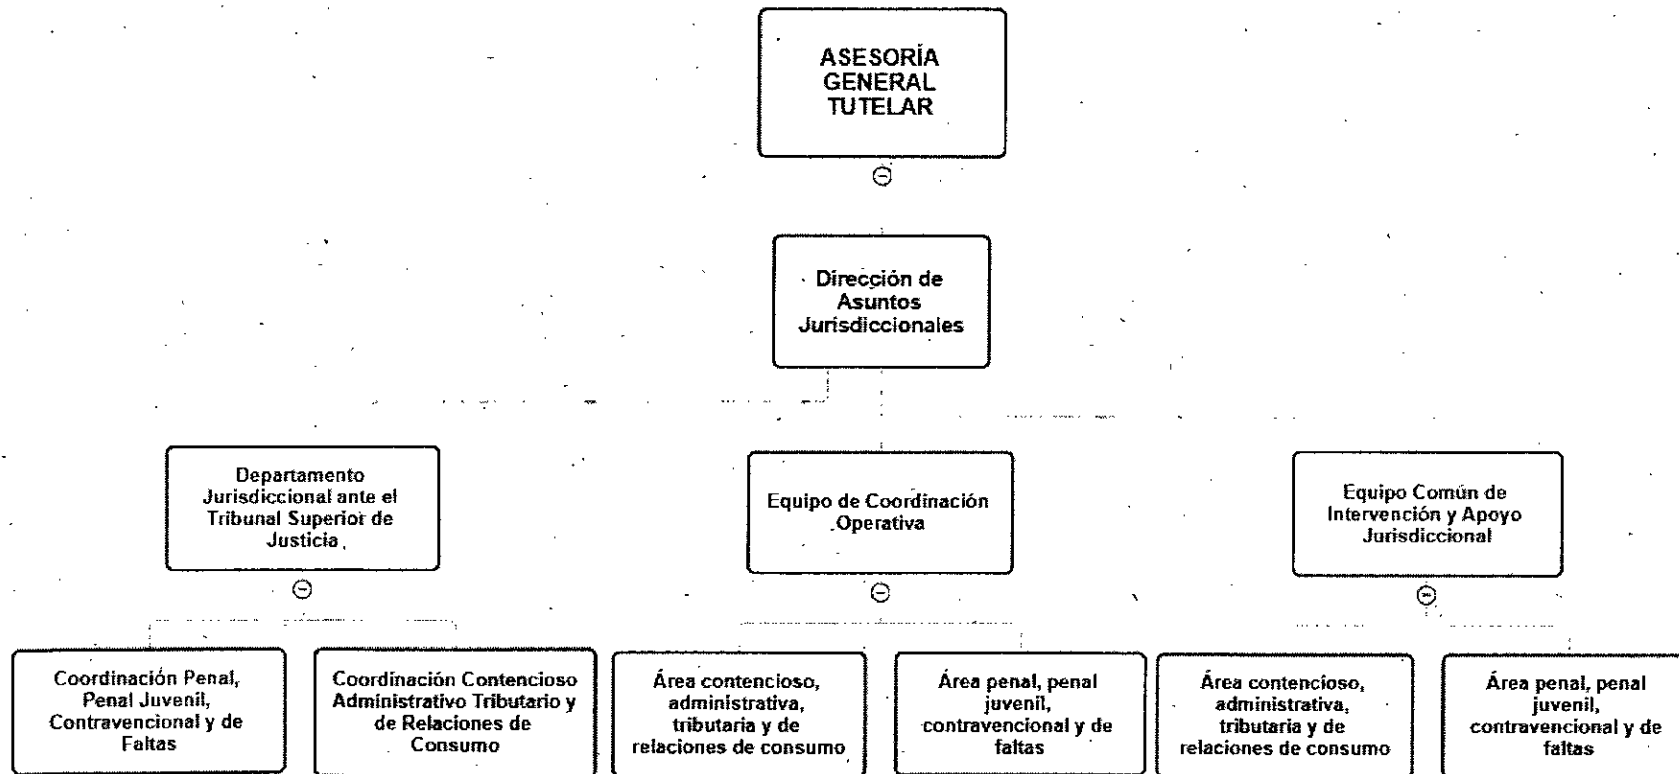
ASESORÍA GENERAL TUTELAR

Dirección de Asuntos Jurisdiccionales

Departamento Jurisdiccional ante el Tribunal Superior de Justicia

Equipo de Coordinación Operativa

Equipo Común de Intervención y Apoyo Jurisdiccional

Coordinación Penal, Penal Juvenil, Contravencional y de Faltas

Coordinación Contencioso Administrativo Tributario y de Relaciones de Consumo

Área contencioso, administrativa, tributaria y de relaciones de consumo

Área penal, penal juvenil, contravencional y de faltas

Área contencioso, administrativa, tributaria y de relaciones de consumo

Área penal, penal juvenil, contravencional y de faltas